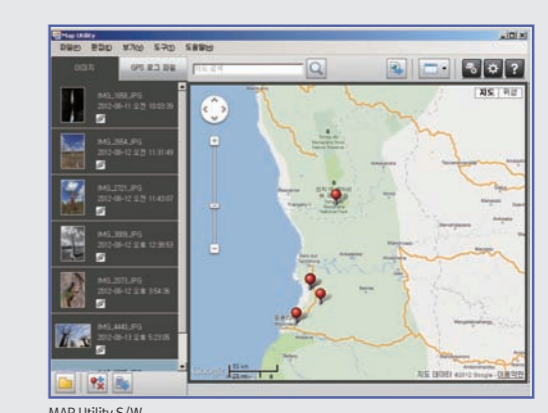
Map Utility

파일(F) 편집(E) 보기(V) 도구(T) 도움말(H)

이미지 GPS 로그 파일

지도 검색

지도 위성

IMG_1958.JPG 2012-08-11 오전 10:03:39

IMG_2654.JPG 2012-08-12 오전 11:31:49

IMG_2721.JPG 2012-08-12 오전 11:43:07

IMG_3899.JPG 2012-08-12 오후 12:36:53

IMG_3571.JPG 2012-08-12 오후 3:54:36

IMG_4445.JPG 2012-08-13 오후 5:23:05

50 km

20 mi

지도 데이터 ©2012 Google - 이용약관

MAP Utility S/W